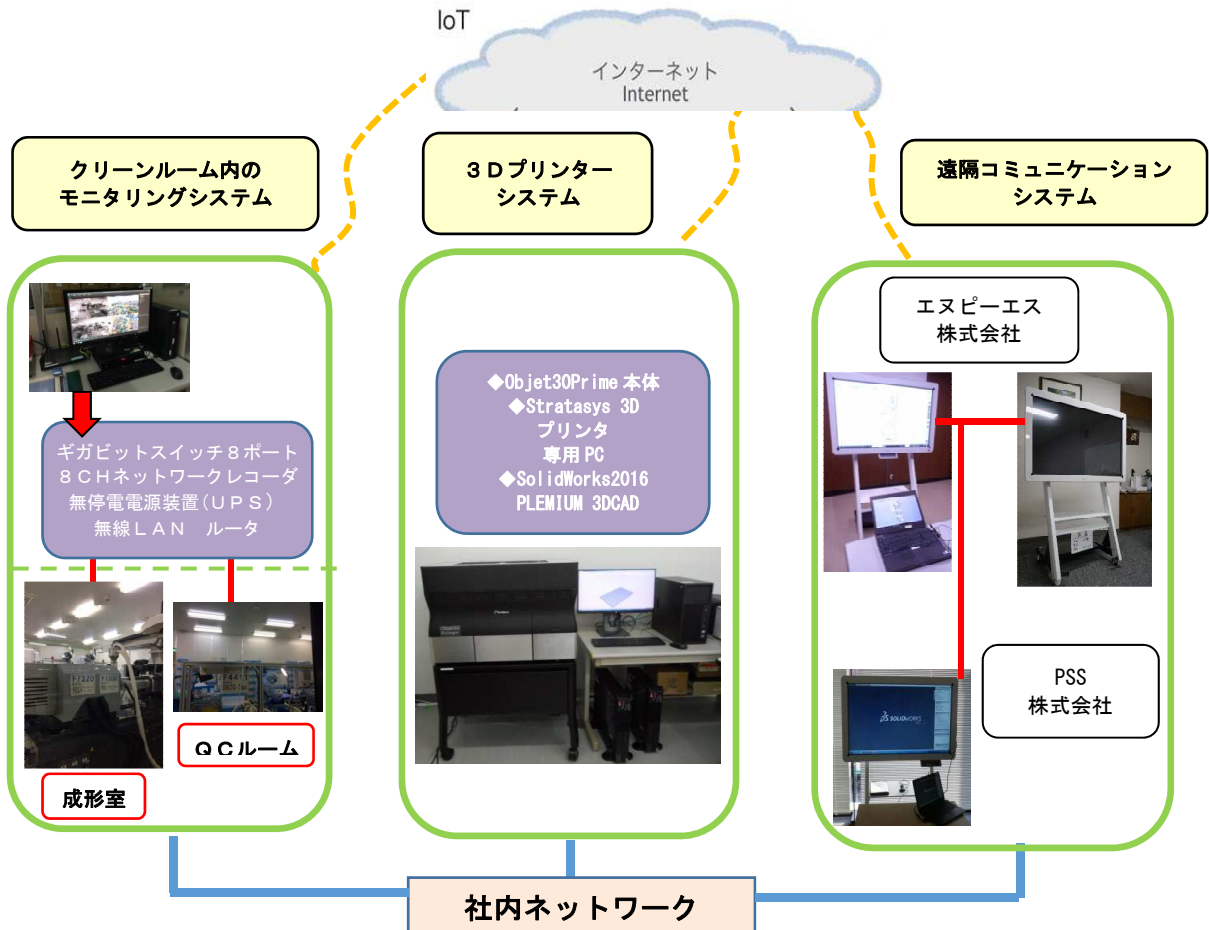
IoT

インターネット
Internet

クリーンルーム内の
モニタリングシステム

３Ｄプリンター
システム

遠隔コミュニケーション
システム

ギガビットスイッチ８ポート
８ＣＨネットワークレコーダ
無停電電源装置（ＵＰＳ）
無線ＬＡＮ　ルータ

ＱＣルーム

成形室

◆Objet30Prime 本体
◆Stratasys 3D
プリンタ
専用 PC
◆SolidWorks2016
PLEMIUM 3DCAD

エヌピーエス
株式会社

PSS
株式会社

社内ネットワーク